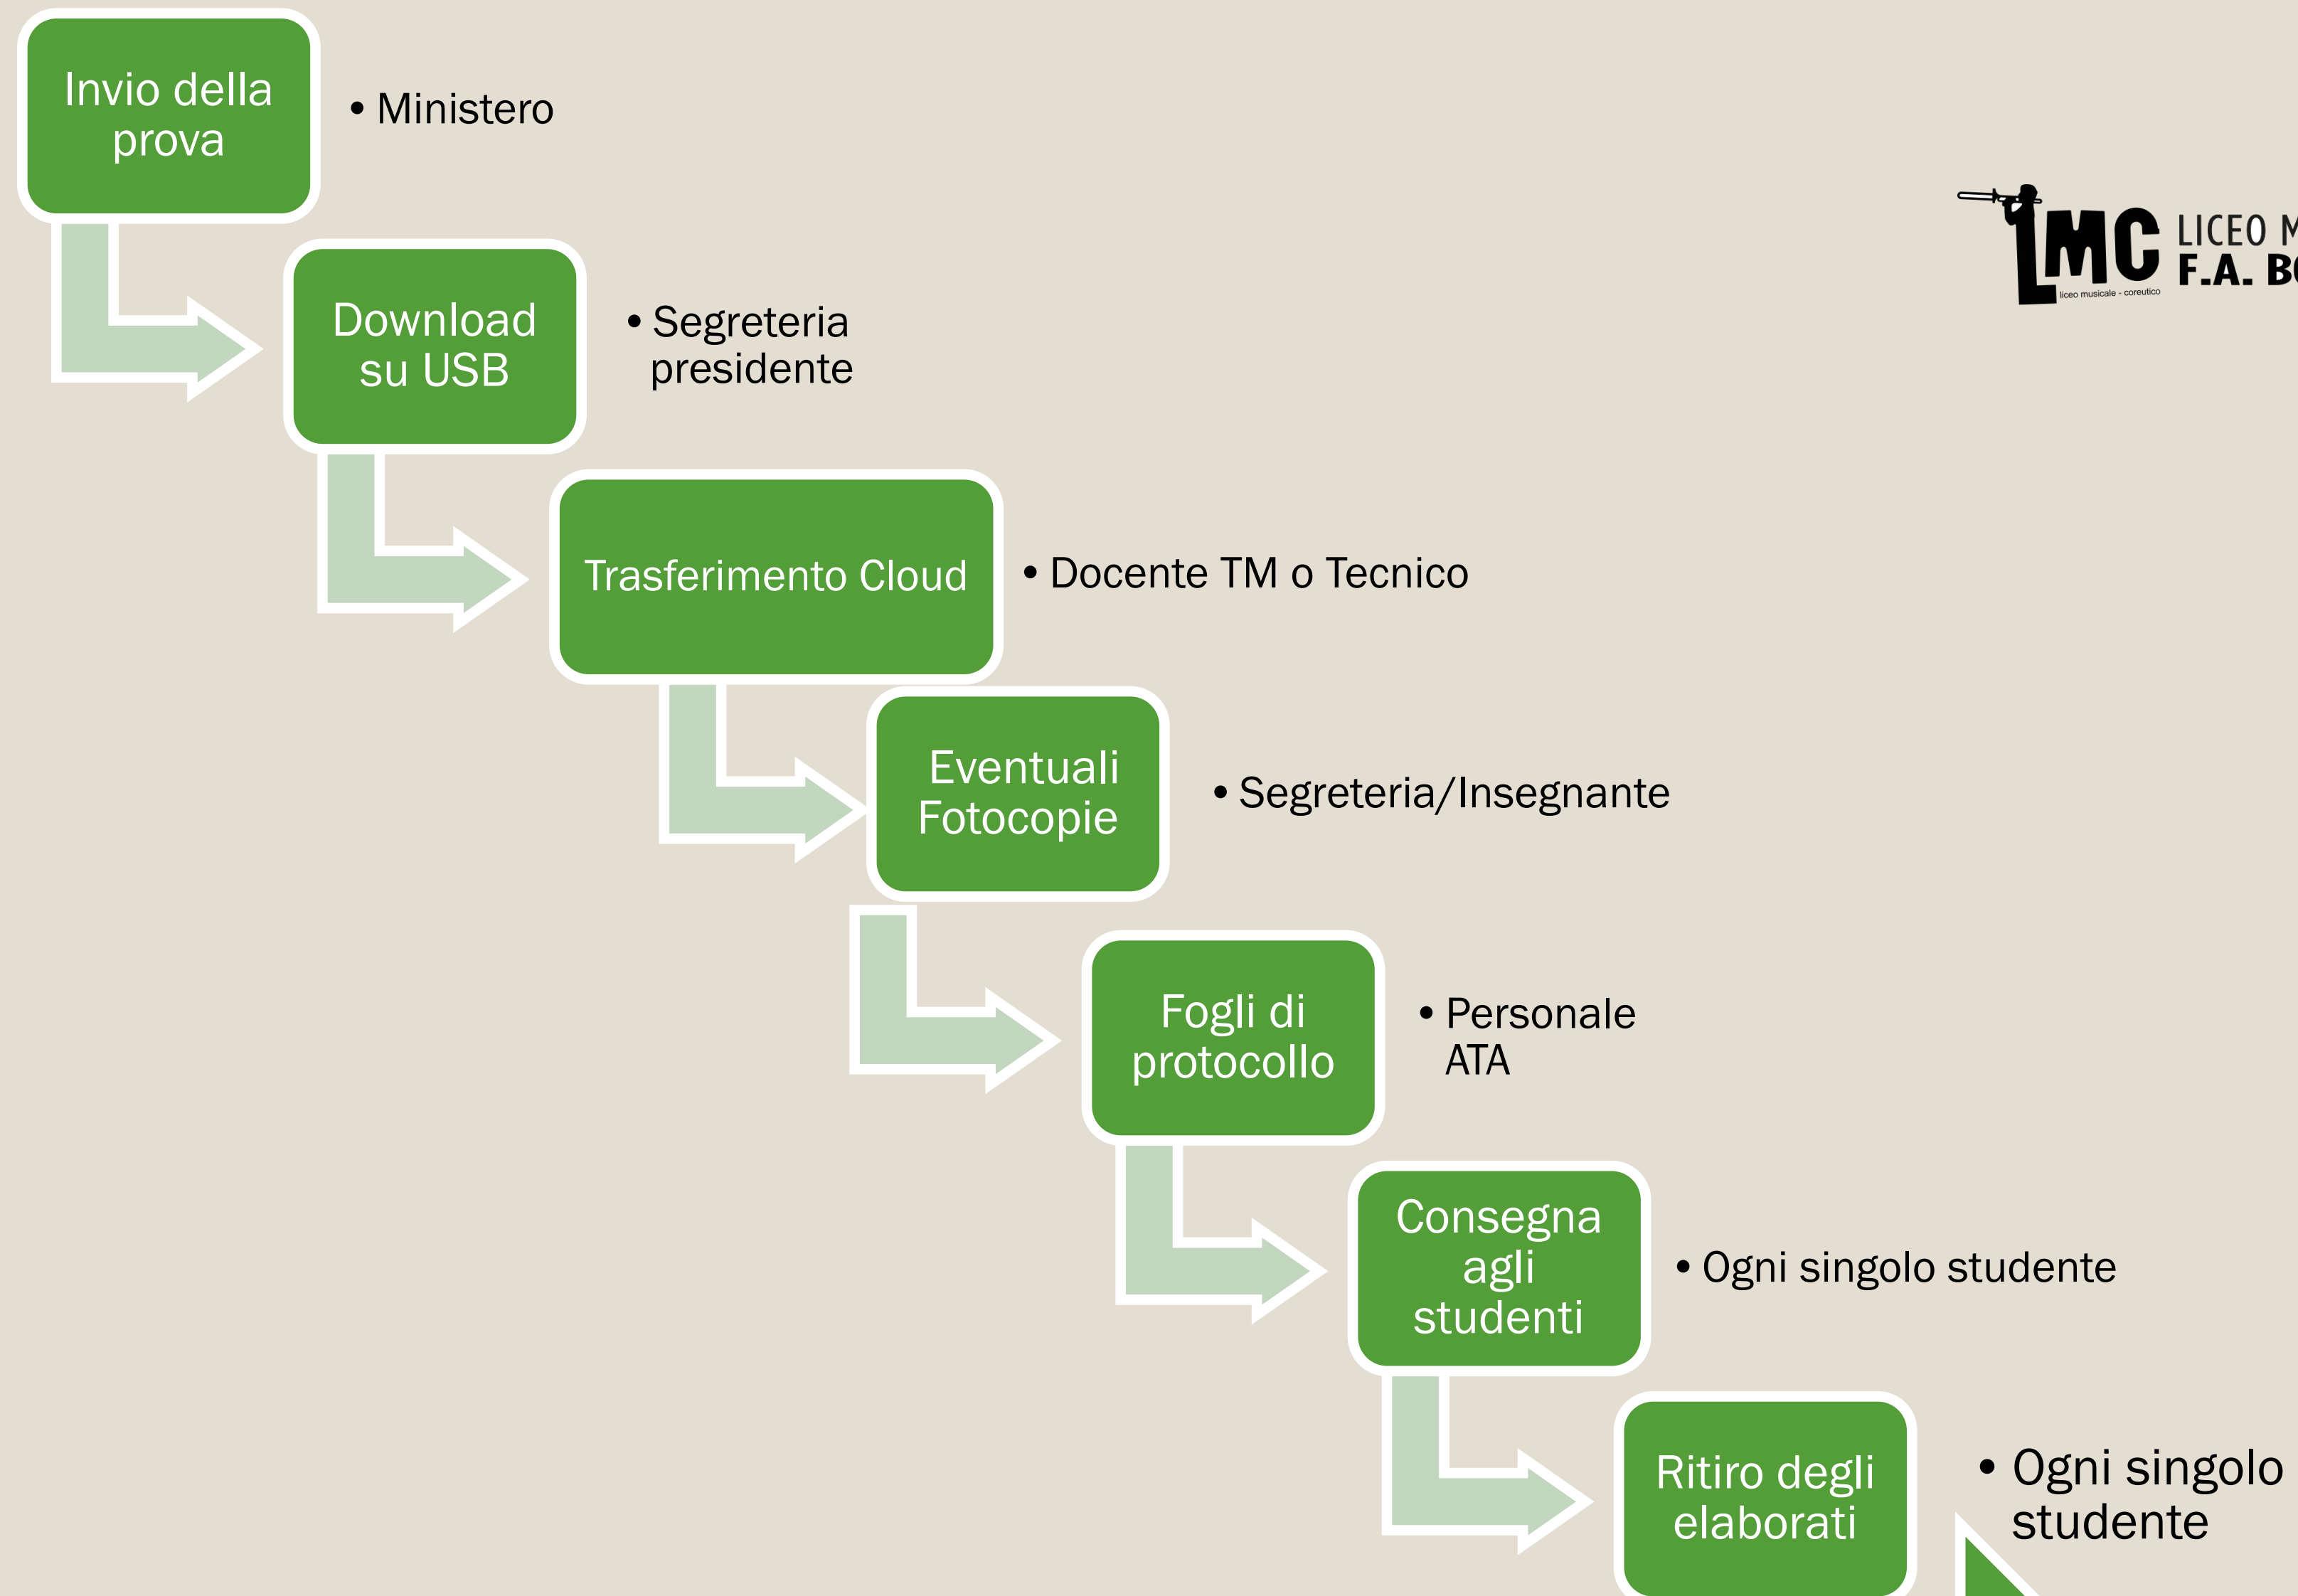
Invio della prova

• Ministero

Download su USB

• Segreteria presidente

Trasferimento Cloud

• Docente TM o Tecnico

Eventuali Fotocopie

• Segreteria/Insegnante

Fogli di protocollo

• Personale ATA

Consegna agli studenti

• Ogni singolo studente

Ritiro degli elaborati

• Ogni singolo studente

LMC LICEO M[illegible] F.A. B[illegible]
liceo musicale - coreutico